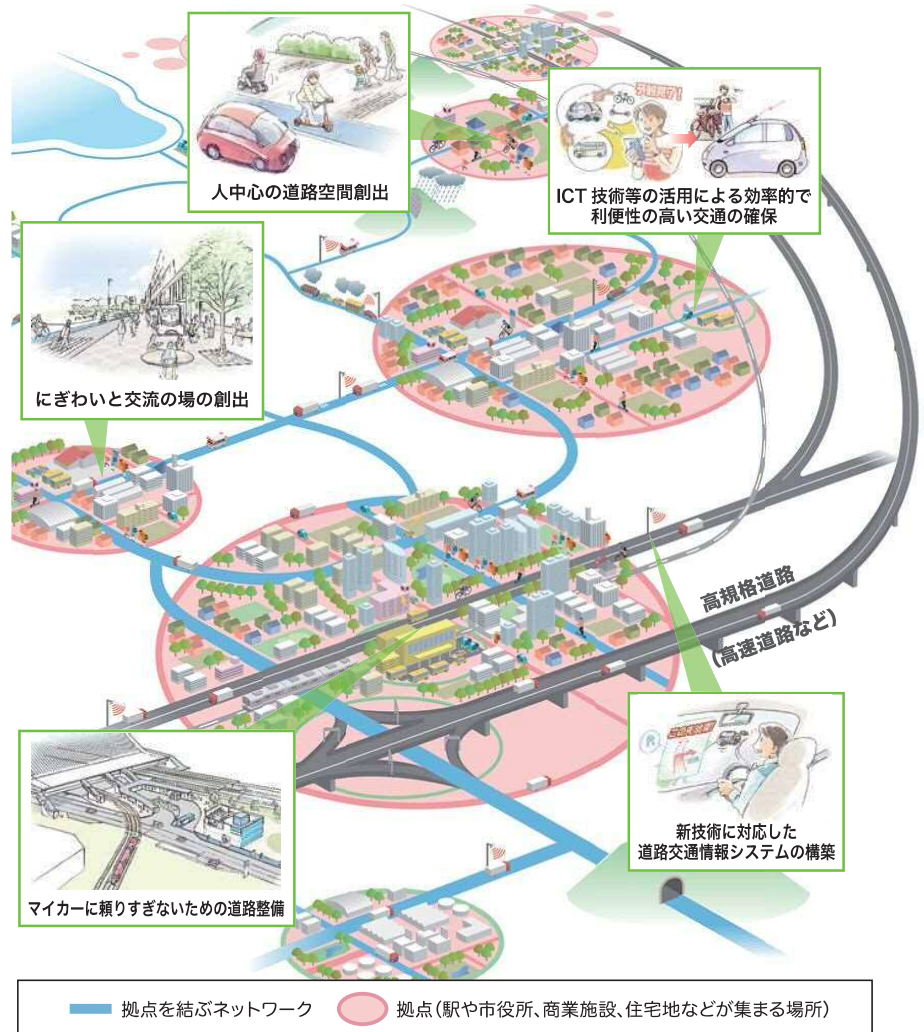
人中心の道路空間創出

ICT 技術等の活用による効率的で利便性の高い交通の確保

にぎわいと交流の場の創出

高規格道路

（高速道路など）

新技術に対応した道路交通情報システムの構築

マイカーに頼りすぎないための道路整備

拠点を結ぶネットワーク

拠点（駅や市役所、商業施設、住宅地などが集まる場所）